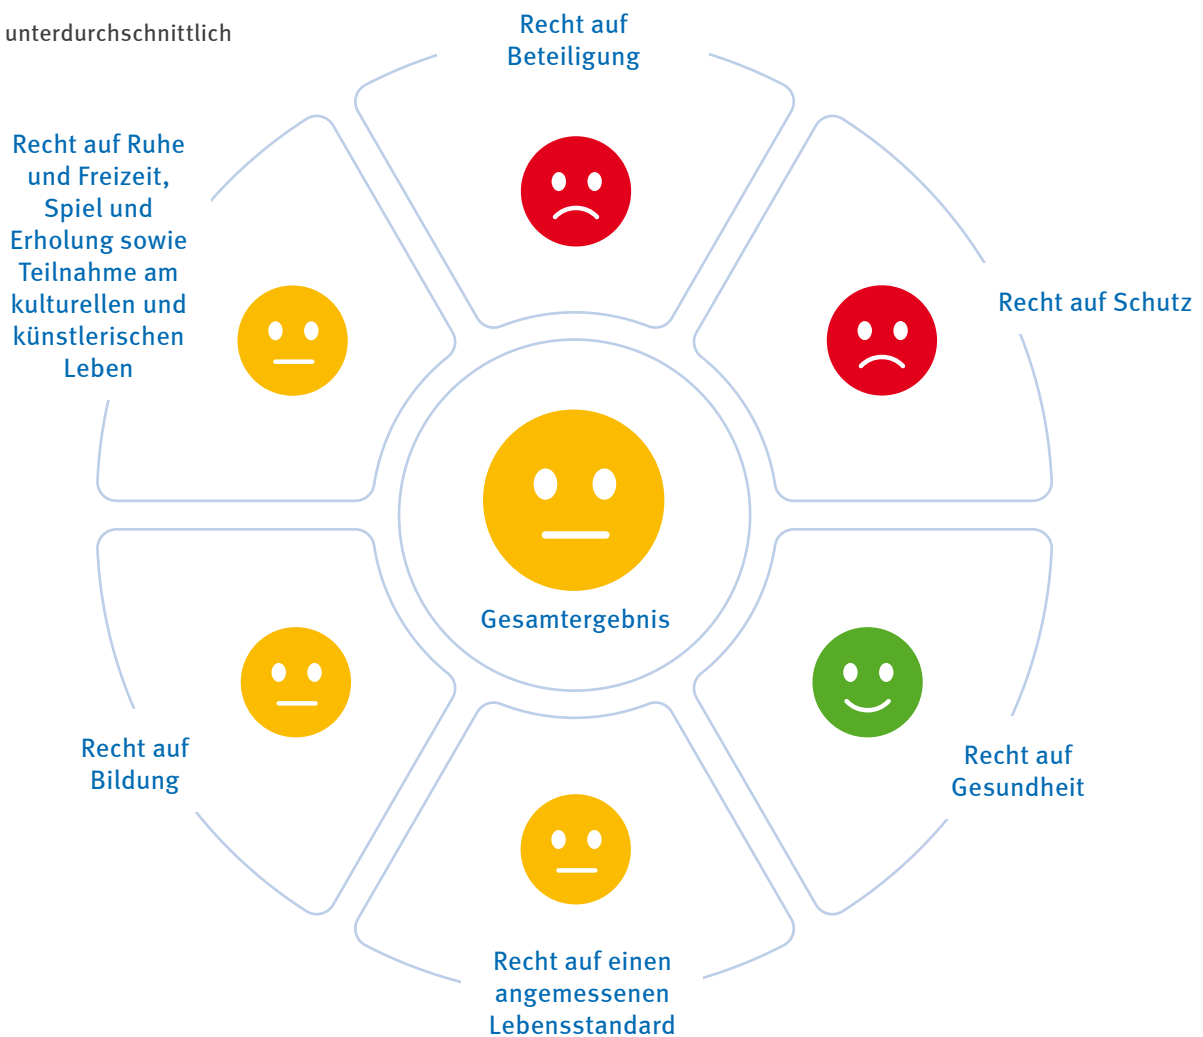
unterdurchschnittlich

Recht auf Beteiligung

Recht auf Ruhe und Freizeit, Spiel und Erholung sowie Teilnahme am kulturellen und künstlerischen Leben

Recht auf Schutz

Gesamtergebnis

Recht auf Bildung

Recht auf Gesundheit

Recht auf einen angemessenen Lebensstandard